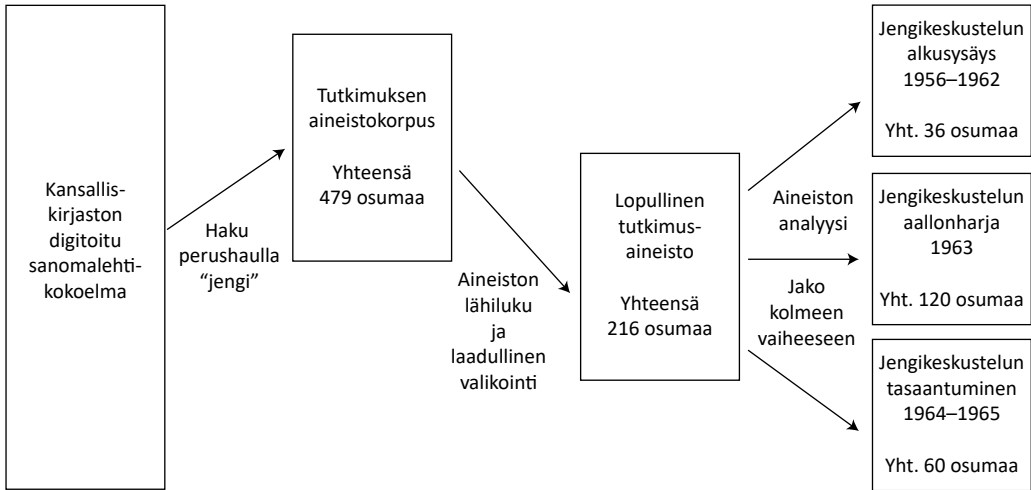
Kansalliskirjaston digitoitu sanomalehtikokoelma

Haku perushaulla “jengi”

Tutkimuksen aineistokorpus

Yhteensä 479 osumaa

Aineiston lähiluku ja laadullinen valikointi

Lopullinen tutkimusaineisto

Yhteensä 216 osumaa

Aineiston analyysi

Jako kolmeen vaiheeseen

Jengikeskustelun alkusysäys 1956–1962

Yht. 36 osumaa

Jengikeskustelun aallonharja 1963

Yht. 120 osumaa

Jengikeskustelun tasaantuminen 1964–1965

Yht. 60 osumaa